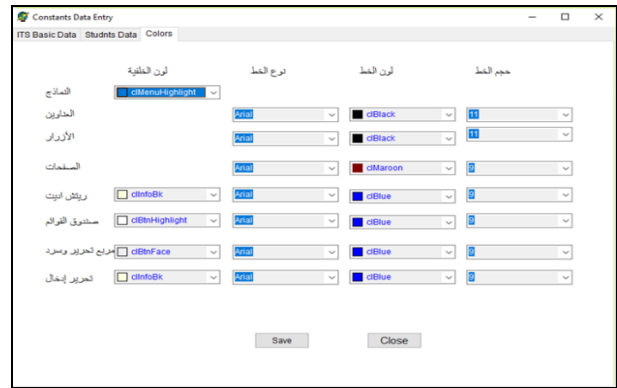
Constants Data Entry

ITS Basic Data | Studnts Data | Colors

لون الخلفية | نوع الخط | لون الخط | حجم الخط

| | لون الخلفية | نوع الخط | لون الخط | حجم الخط |
|---|---|---|---|---|
| النماذج | clMenuHighlight | | | |
| الجداول | | Arial | clBlack | 11 |
| الأزرار | | Arial | clBlack | 11 |
| الصفحات | | Arial | clMaroon | 9 |
| ريتش اديت | clInfoBk | Arial | clBlue | 9 |
| صندوق القوائم | clBtnHighlight | Arial | clBlue | 9 |
| مربع تحرير وسرد | clBtnFace | Arial | clBlue | 9 |
| تحرير إدخال | clInfoBk | Arial | clBlue | 9 |

Save
Close